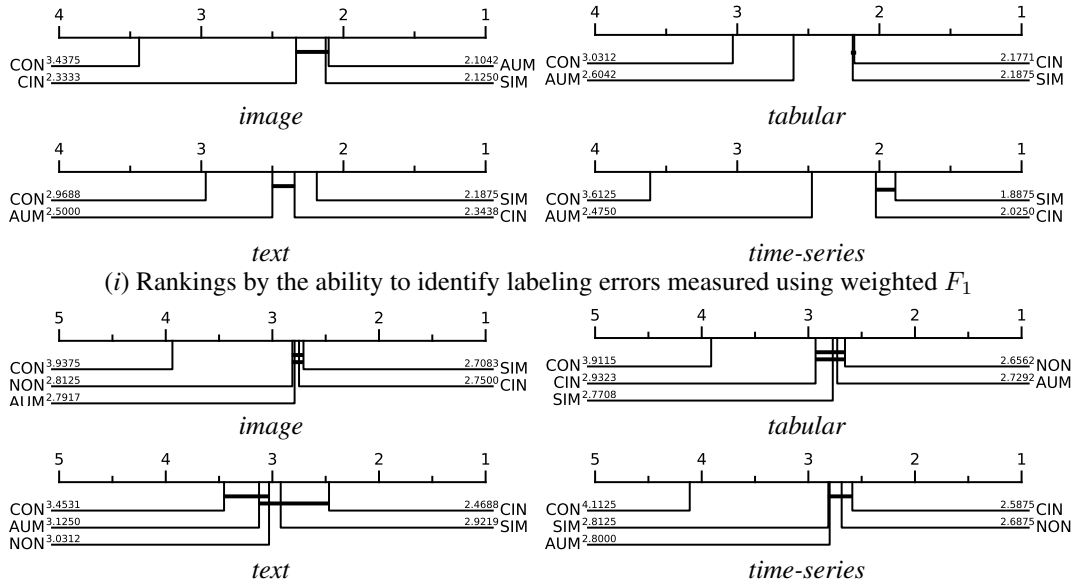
4 3 2 1
CON 3.4375
CIN 2.3333
2.1042 AUM
2.1250 SIM
*image*

4 3 2 1
CON 3.0312
AUM 2.6042
2.1771 CIN
2.1875 SIM
*tabular*

4 3 2 1
CON 2.9688
AUM 2.5000
2.1875 SIM
2.3438 CIN
*text*

4 3 2 1
CON 3.6125
AUM 2.4750
1.8875 SIM
2.0250 CIN
*time-series*

($i$) Rankings by the ability to identify labeling errors measured using weighted $F_1$

5 4 3 2 1
CON 3.9375
NON 2.8125
AUM 2.7917
2.7083 SIM
2.7500 CIN
*image*

5 4 3 2 1
CON 3.9115
CIN 2.9323
SIM 2.7708
2.6562 NON
2.7292 AUM
*tabular*

5 4 3 2 1
CON 3.4531
AUM 3.1250
NON 3.0312
2.4688 CIN
2.9219 SIM
*text*

5 4 3 2 1
CON 4.1125
SIM 2.8125
AUM 2.8000
2.5875 CIN
2.6875 NON
*time-series*